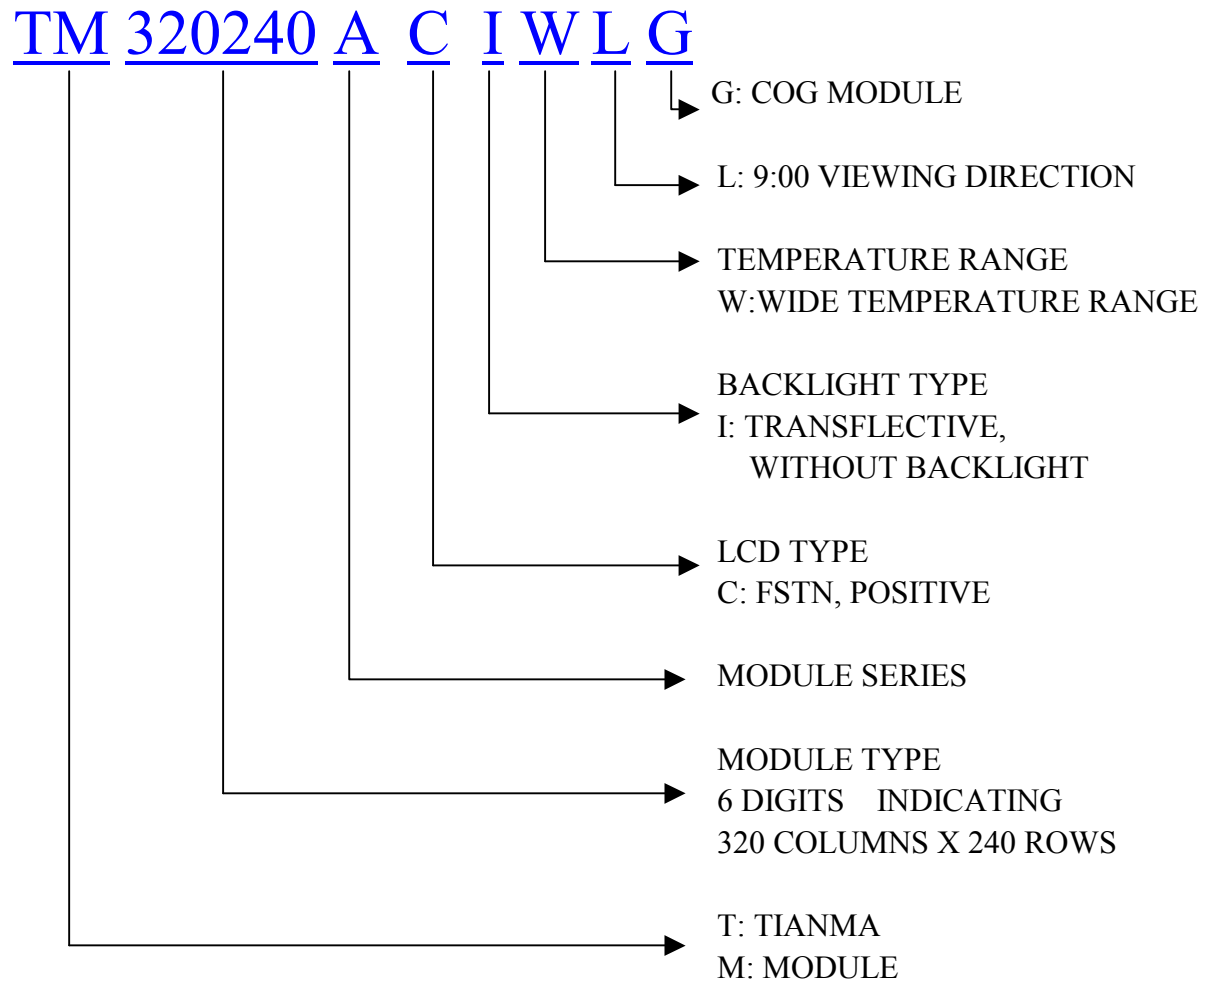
TM 320240 A C I W L G

G: COG MODULE

L: 9:00 VIEWING DIRECTION

TEMPERATURE RANGE
W:WIDE TEMPERATURE RANGE

BACKLIGHT TYPE
I: TRANSFLECTIVE,
WITHOUT BACKLIGHT

LCD TYPE
C: FSTN, POSITIVE

MODULE SERIES

MODULE TYPE
6 DIGITS INDICATING
320 COLUMNS X 240 ROWS

T: TIANMA
M: MODULE